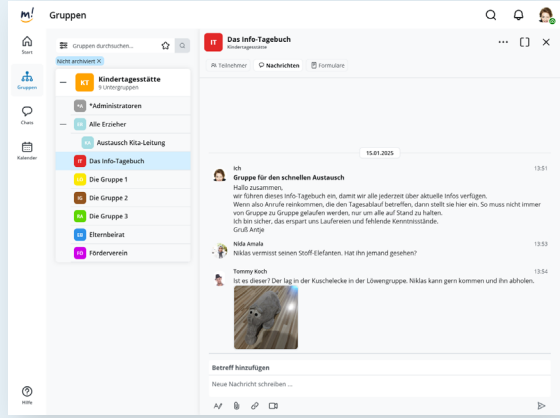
Gruppen

Start

Gruppen

Chats

Kalender

Hilfe

Gruppen durchsuchen...

Nicht archiviert ×

KT Kindertagesstätte
9 Untergruppen

*A *Administratoren

AE Alle Erzieher

AK Austausch Kita-Leitung

IT Das Info-Tagebuch

G1 Die Gruppe 1

G2 Die Gruppe 2

G3 Die Gruppe 3

EB Elternbeirat

FO Förderverein

IT Das Info-Tagebuch
Kindertagesstätte

Teilnehmer

Nachrichten

Formulare

15.01.2025

Ich
Gruppe für den schnellen Austausch
Hallo zusammen,
wir führen dieses Info-Tagebuch ein, damit wir alle jederzeit über aktuelle Infos verfügen.
Wenn also Anrufe reinkommen, die den Tagesablauf betreffen, dann stellt sie hier ein. So muss nicht immer von Gruppe zu Gruppe gelaufen werden, nur um alle auf Stand zu halten.
Ich bin sicher, das erspart uns Laufereien und fehlende Kenntnisstände.
Gruß Antje
13:51

Nida Amala
Niklas vermisst seinen Stoff-Elefanten. Hat ihn jemand gesehen?
13:53

Tommy Koch
Ist es dieser? Der lag in der Kuschelecke in der Löwengruppe. Niklas kann gern kommen und ihn abholen.
13:54

Betreff hinzufügen

Neue Nachricht schreiben ...